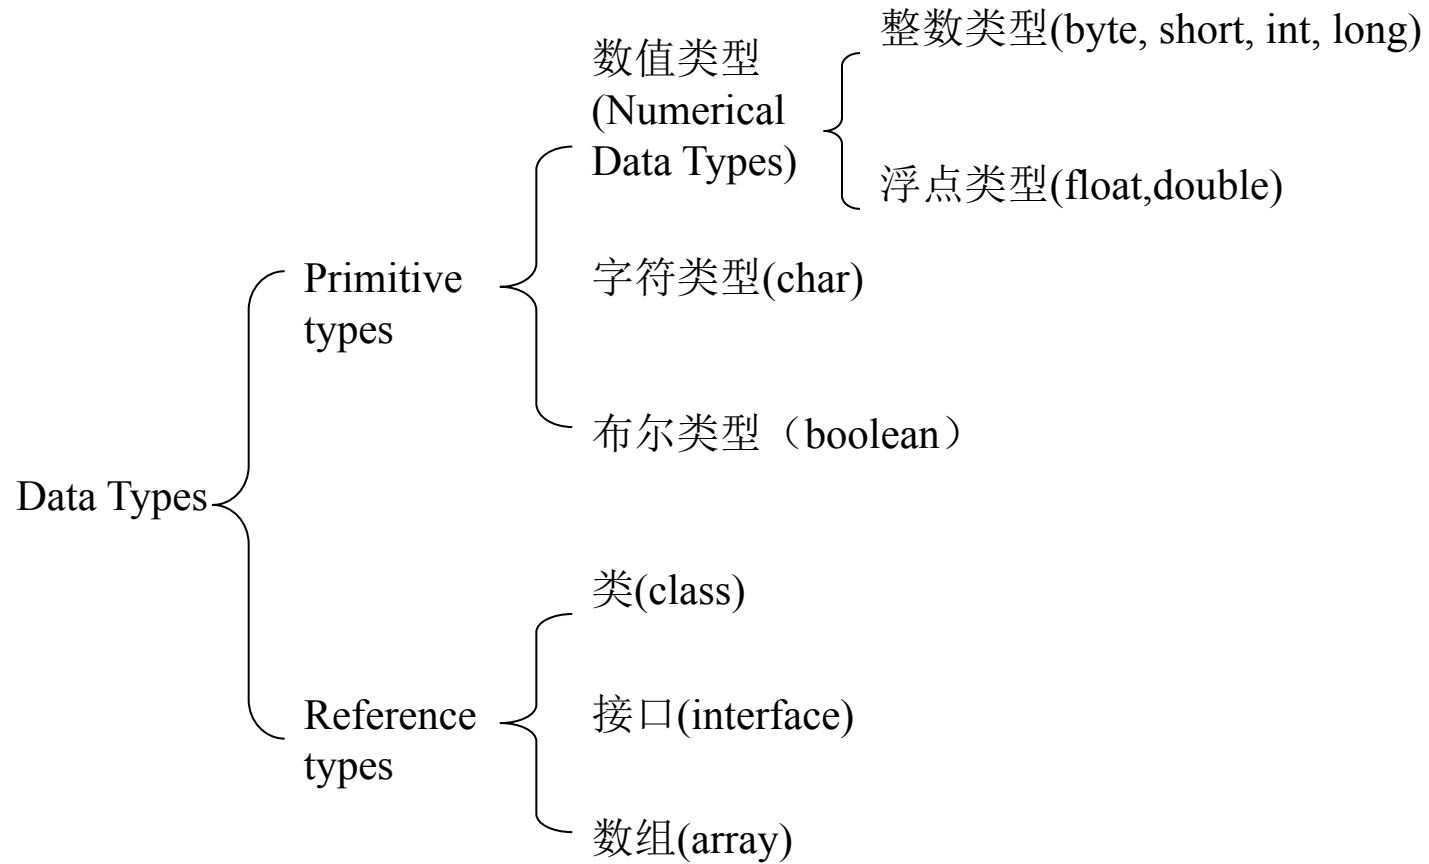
Data Types

Primitive types

数值类型 (Numerical Data Types)

整数类型(byte, short, int, long)

浮点类型(float,double)

字符类型(char)

布尔类型（boolean）

Reference types

类(class)

接口(interface)

数组(array)